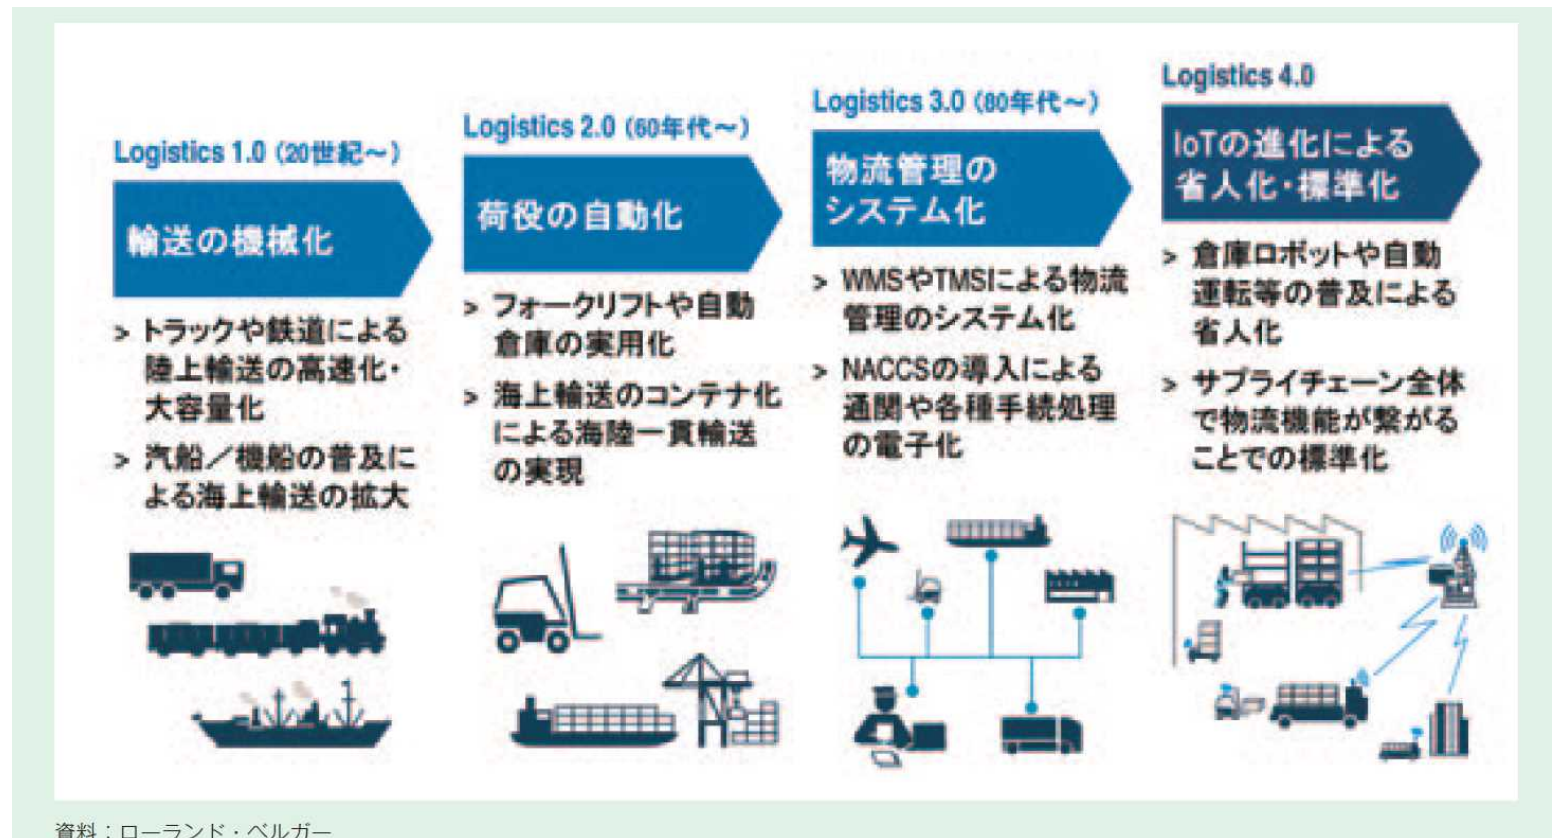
Logistics 1.0（20世紀～）

輸送の機械化

> トラックや鉄道による陸上輸送の高速化・大容量化

> 汽船／機船の普及による海上輸送の拡大

Logistics 2.0（60年代～）

荷役の自動化

> フォークリフトや自動倉庫の実用化

> 海上輸送のコンテナ化による海陸一貫輸送の実現

Logistics 3.0（80年代～）

物流管理のシステム化

> WMSやTMSによる物流管理のシステム化

> NACCSの導入による通関や各種手続処理の電子化

Logistics 4.0

IoTの進化による省人化・標準化

> 倉庫ロボットや自動運転等の普及による省人化

> サプライチェーン全体で物流機能が繋がることでの標準化

資料：ローランド・ベルガー